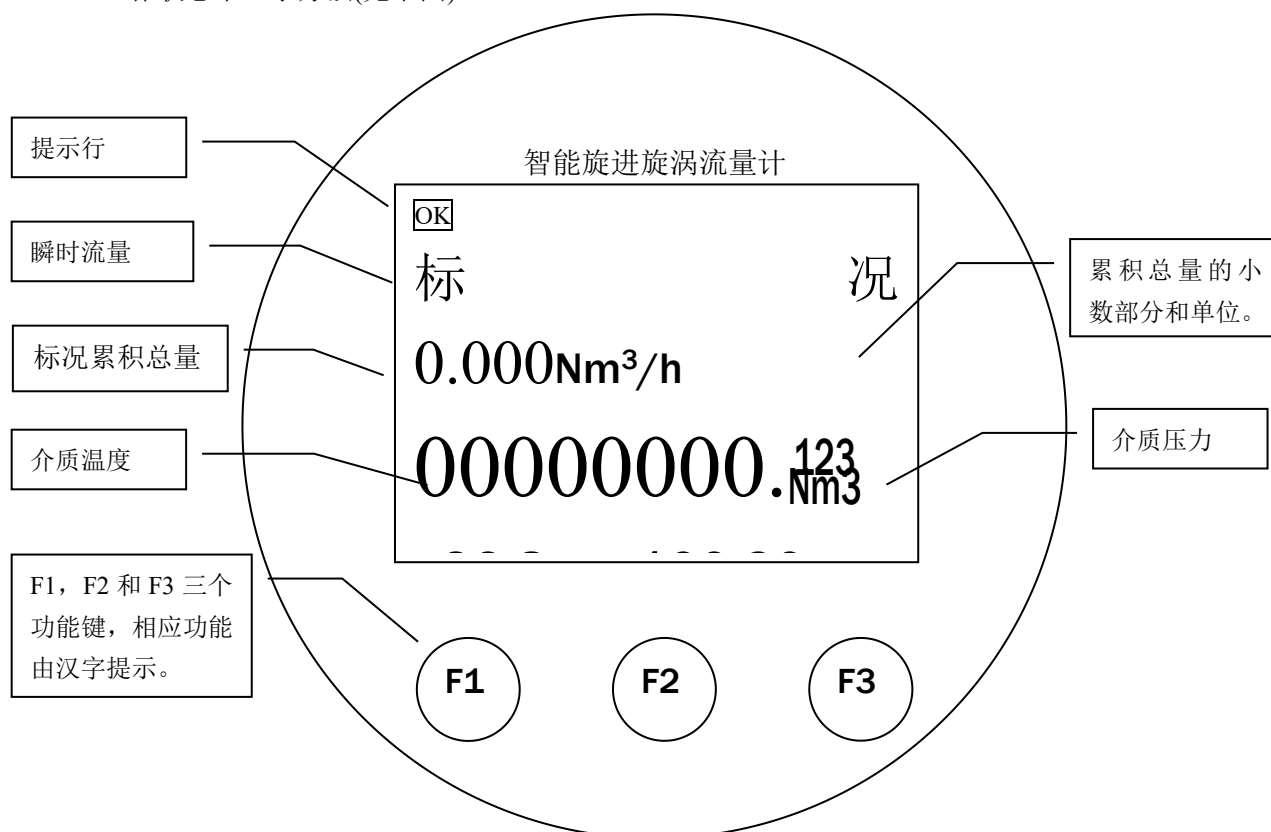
提示行

瞬时流量

标况累积总量

介质温度

F1，F2 和 F3 三个功能键，相应功能由汉字提示。

智能旋进旋涡流量计

OK

标 况

0.000Nm³/h

0000000.$^{123}_{Nm3}$

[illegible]

F1

F2

F3

累积总量的小数部分和单位。

介质压力